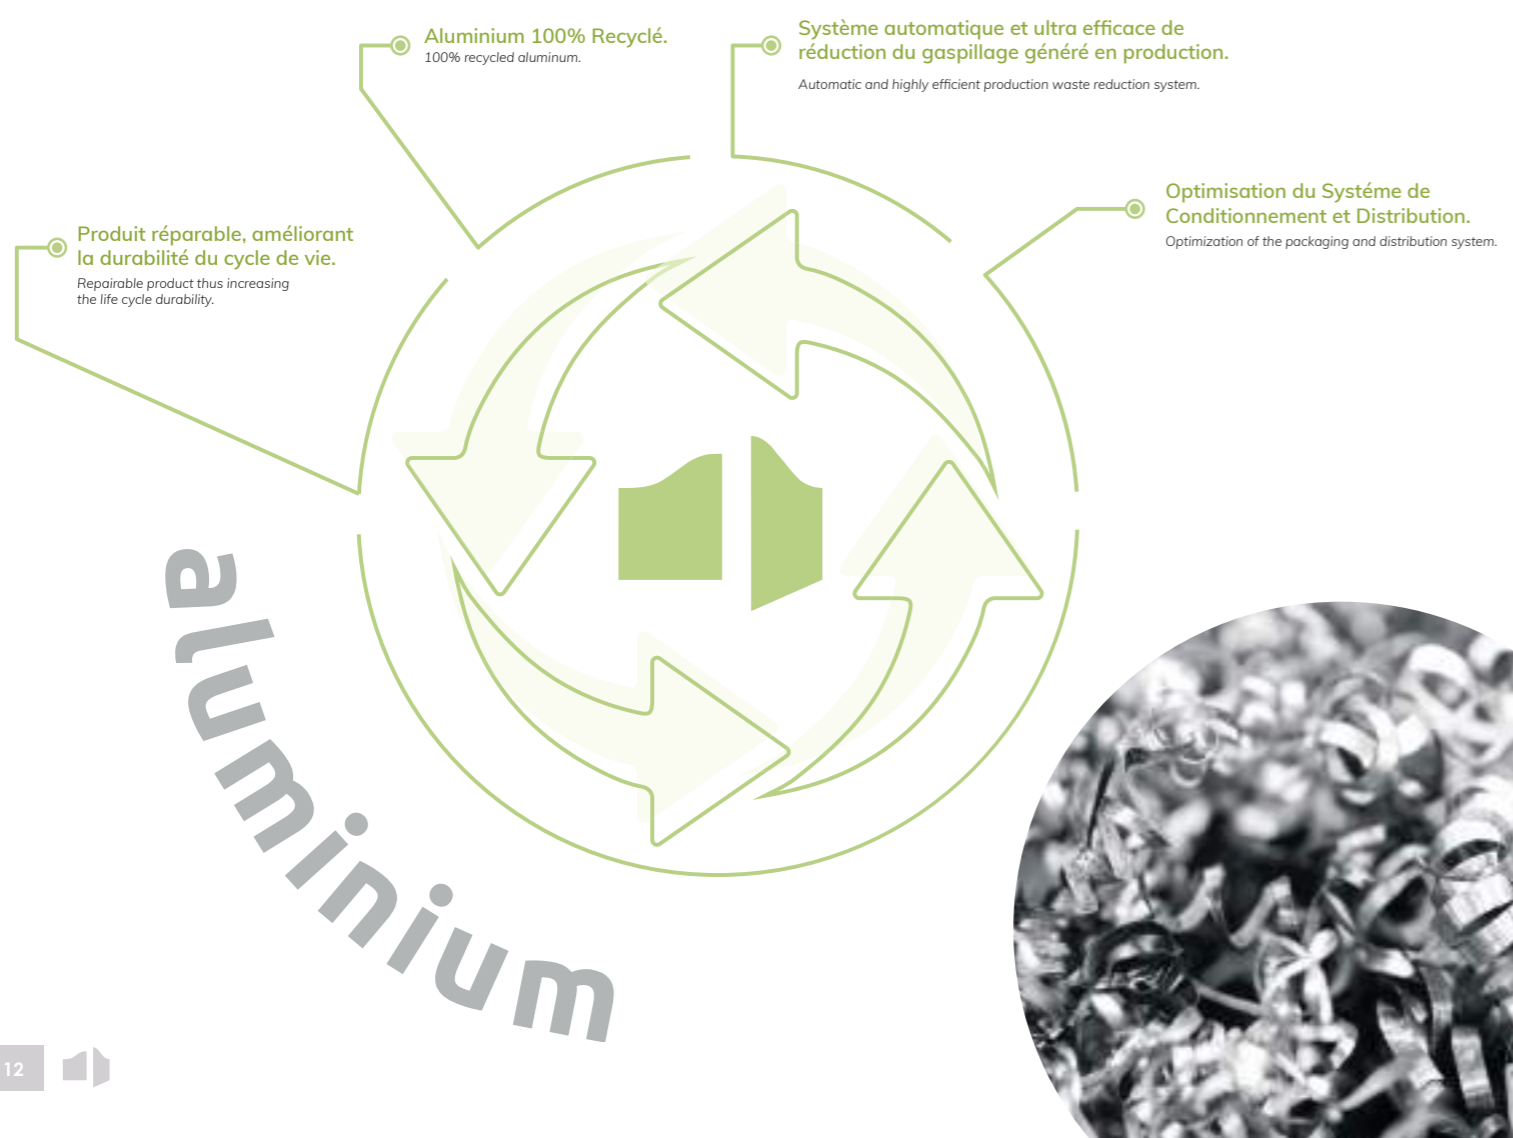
Aluminium 100% Recyclé.
100% recycled aluminum.

Système automatique et ultra efficace de réduction du gaspillage généré en production.

Automatic and highly efficient production waste reduction system.

Produit réparable, améliorant la durabilité du cycle de vie.
Repairable product thus increasing the life cycle durability.

Optimisation du Systéme de Conditionnement et Distribution.
Optimization of the packaging and distribution system.

aluminium

12